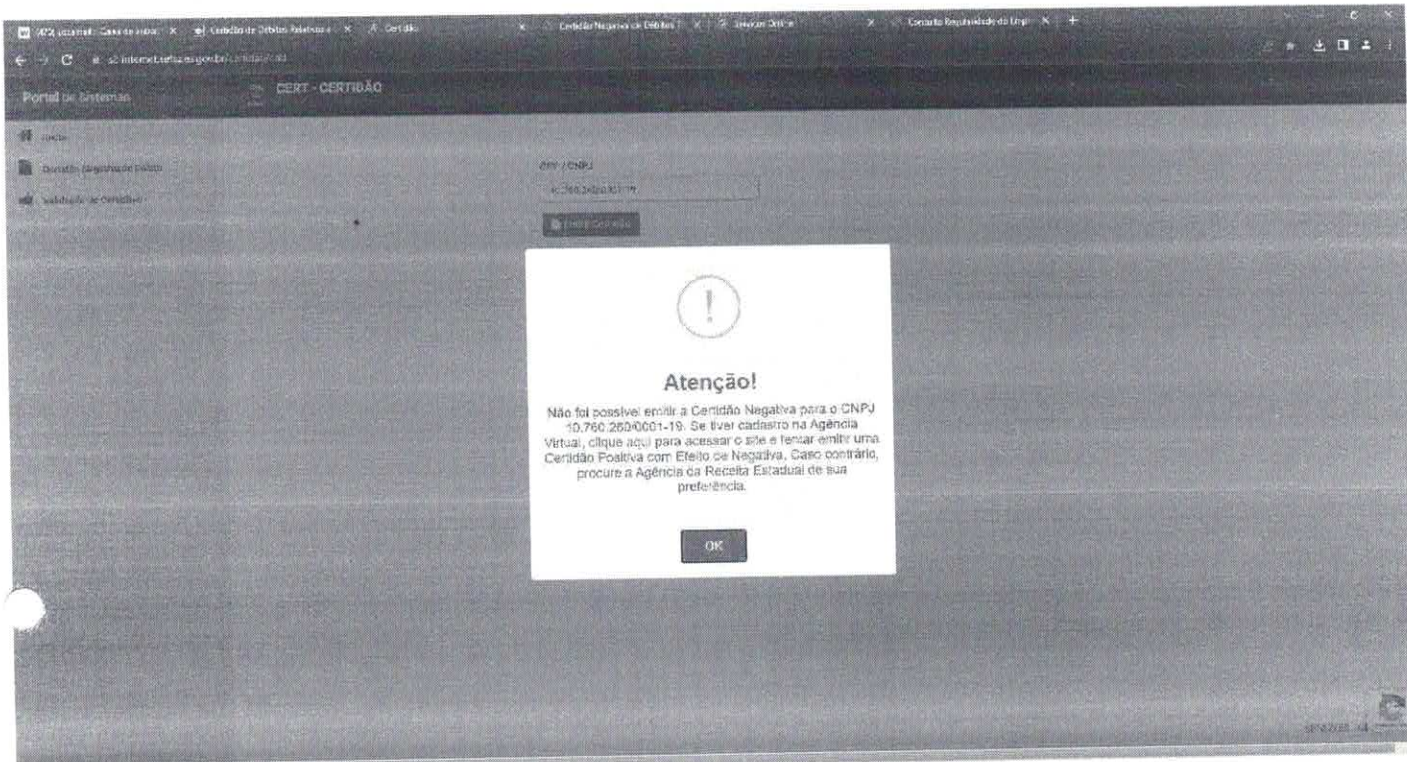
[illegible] Caixa de entrada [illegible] × Certidão de Débitos Relativos × Certidão × Certidão Negativa de Débitos × Serviços Online × Consulta Regularidade do Empr × +

s2.internet.sefaz.es.gov.br/certidao/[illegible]

Portal de Sistemas

CERT - CERTIDÃO

Início

Certidão Negativa de Débito

Validação de Certidão

CPF / CNPJ

10.760.260/0001-19

Emitir Certidão

!

Atenção!

Não foi possível emitir a Certidão Negativa para o CNPJ 10.760.260/0001-19. Se tiver cadastro na Agência Virtual, clique aqui para acessar o site e tentar emitir uma Certidão Positiva com Efeito de Negativa. Caso contrário, procure a Agência da Receita Estadual de sua preferência.

OK

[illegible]